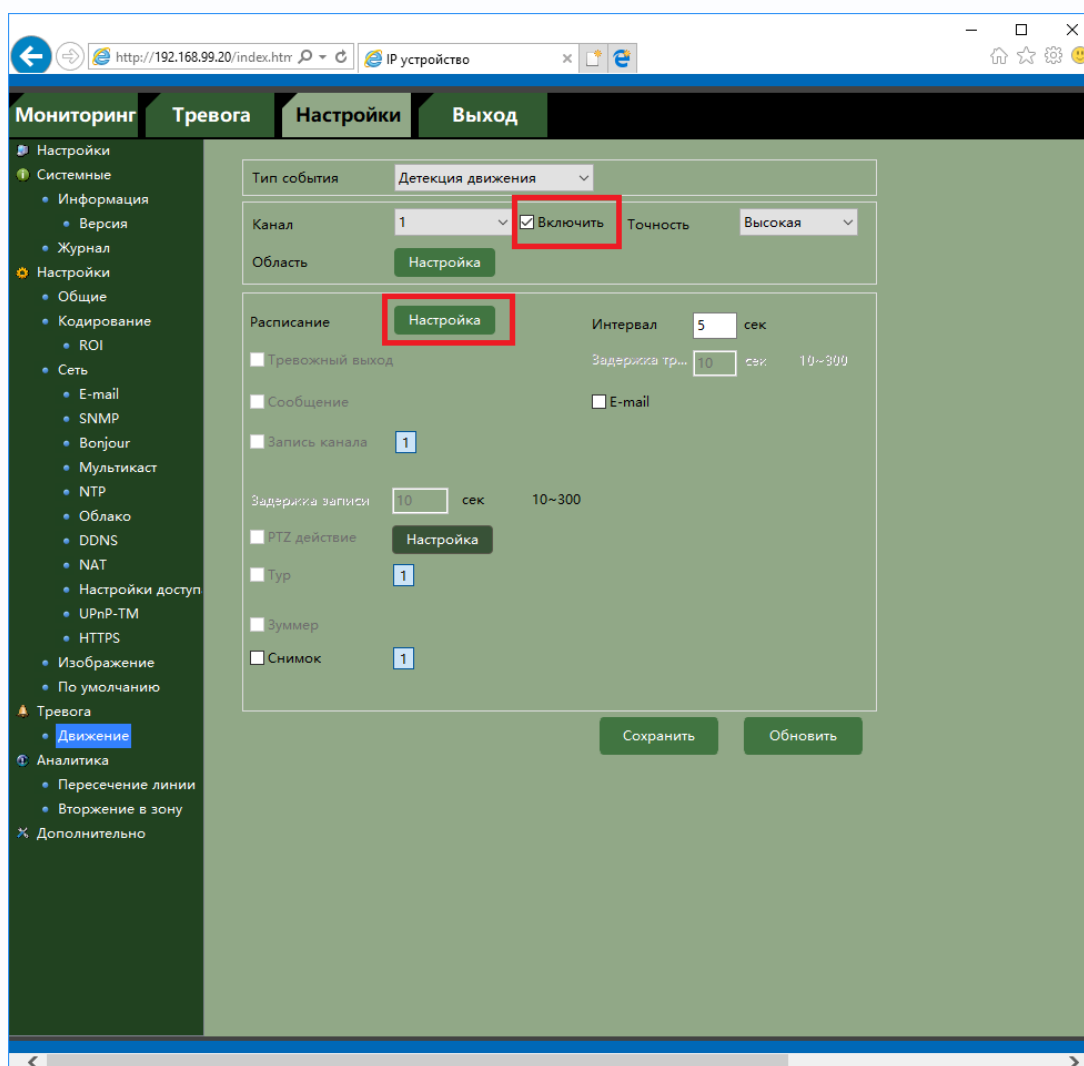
http://192.168.99.20/index.htm
IP устройство

Мониторинг Тревога Настройки Выход

Настройки
Системные
Информация
Версия
Журнал
Настройки
Общие
Кодирование
ROI
Сеть
E-mail
SNMP
Bonjour
Мультикаст
NTP
Облако
DDNS
NAT
Настройки доступ
UPnP-TM
HTTPS
Изображение
По умолчанию
Тревога
Движение
Аналитика
Пересечение линии
Вторжение в зону
Дополнительно

Тип события Детекция движения

Канал 1 Включить Точность Высокая
Область Настройка

Расписание Настройка Интервал 5 сек
Тревожный выход Задержка тр... 10 сек 10~300
Сообщение E-mail
Запись канала 1
Задержка записи 10 сек 10~300
PTZ действие Настройка
Тур 1
Зуммер
Снимок 1

Сохранить Обновить